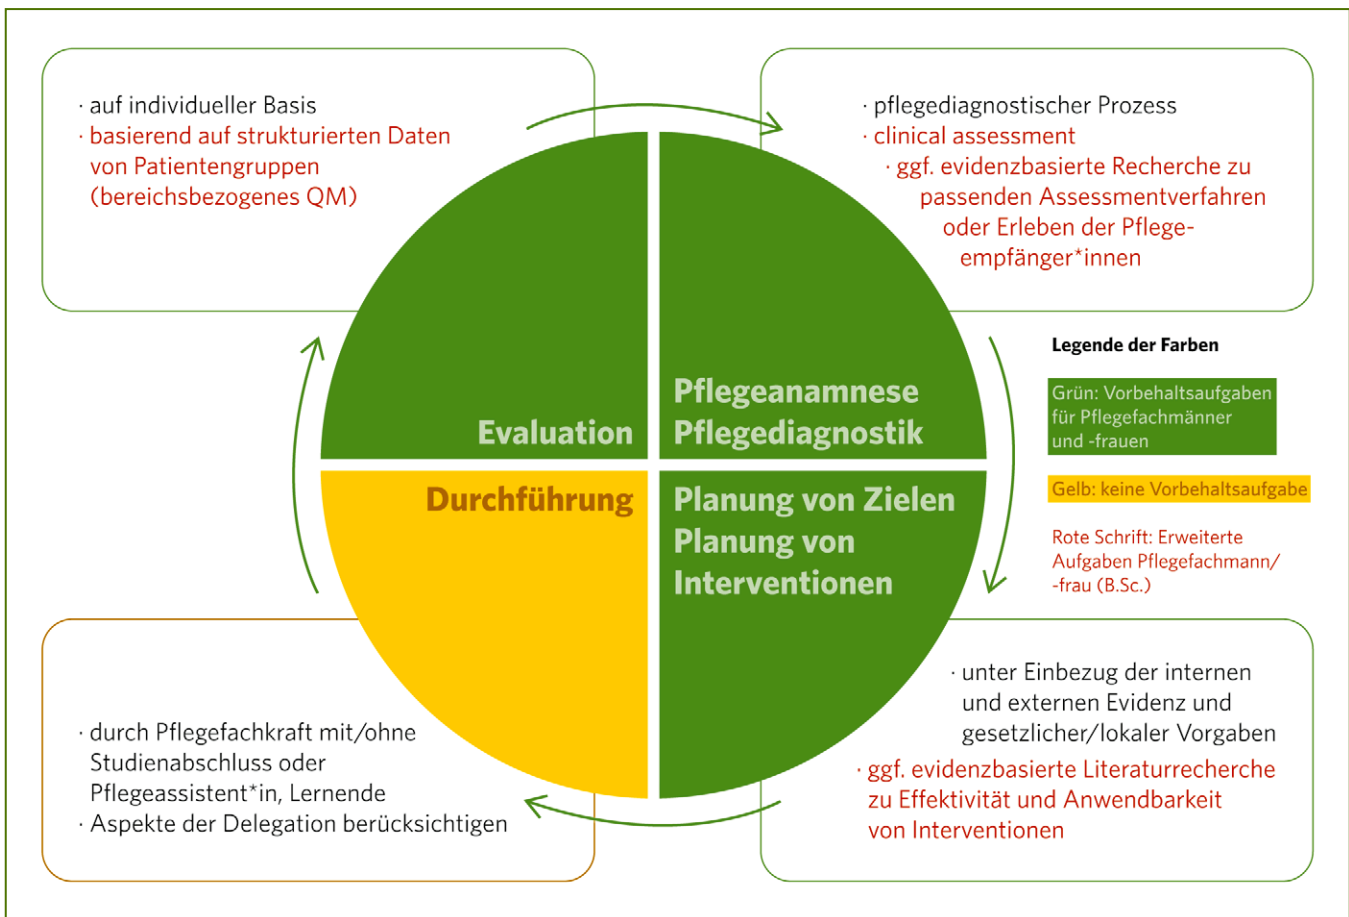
· auf individueller Basis
· basierend auf strukturierten Daten von Patientengruppen (bereichsbezogenes QM)

· pflegediagnostischer Prozess
· clinical assessment
· ggf. evidenzbasierte Recherche zu passenden Assessmentverfahren oder Erleben der Pflegeempfänger*innen

Evaluation

Pflegeanamnese
Pflegediagnostik

Durchführung

Planung von Zielen
Planung von Interventionen

Legende der Farben

Grün: Vorbehaltsaufgaben für Pflegefachmänner und -frauen

Gelb: keine Vorbehaltsaufgabe

Rote Schrift: Erweiterte Aufgaben Pflegefachmann/ -frau (B.Sc.)

· unter Einbezug der internen und externen Evidenz und gesetzlicher/lokaler Vorgaben
· ggf. evidenzbasierte Literaturrecherche zu Effektivität und Anwendbarkeit von Interventionen

· durch Pflegefachkraft mit/ohne Studienabschluss oder Pflegeassistent*in, Lernende
· Aspekte der Delegation berücksichtigen